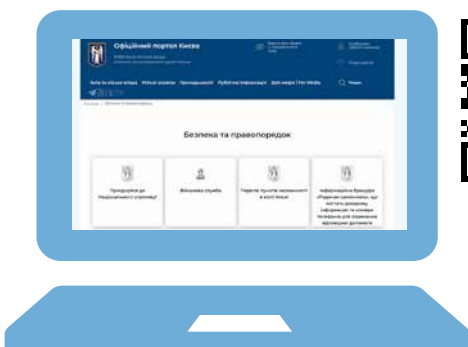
Офіційний портал Києва

Безпека та правопорядок

Приєднуйся до Національного спротиву!

Військова служба

Перелік пунктів незламності в місті Києві

Інформаційна брошура «Радіація: заспокоїтися, що мусить держава: інформація та алгоритм поведінки для збереження здоров'я»